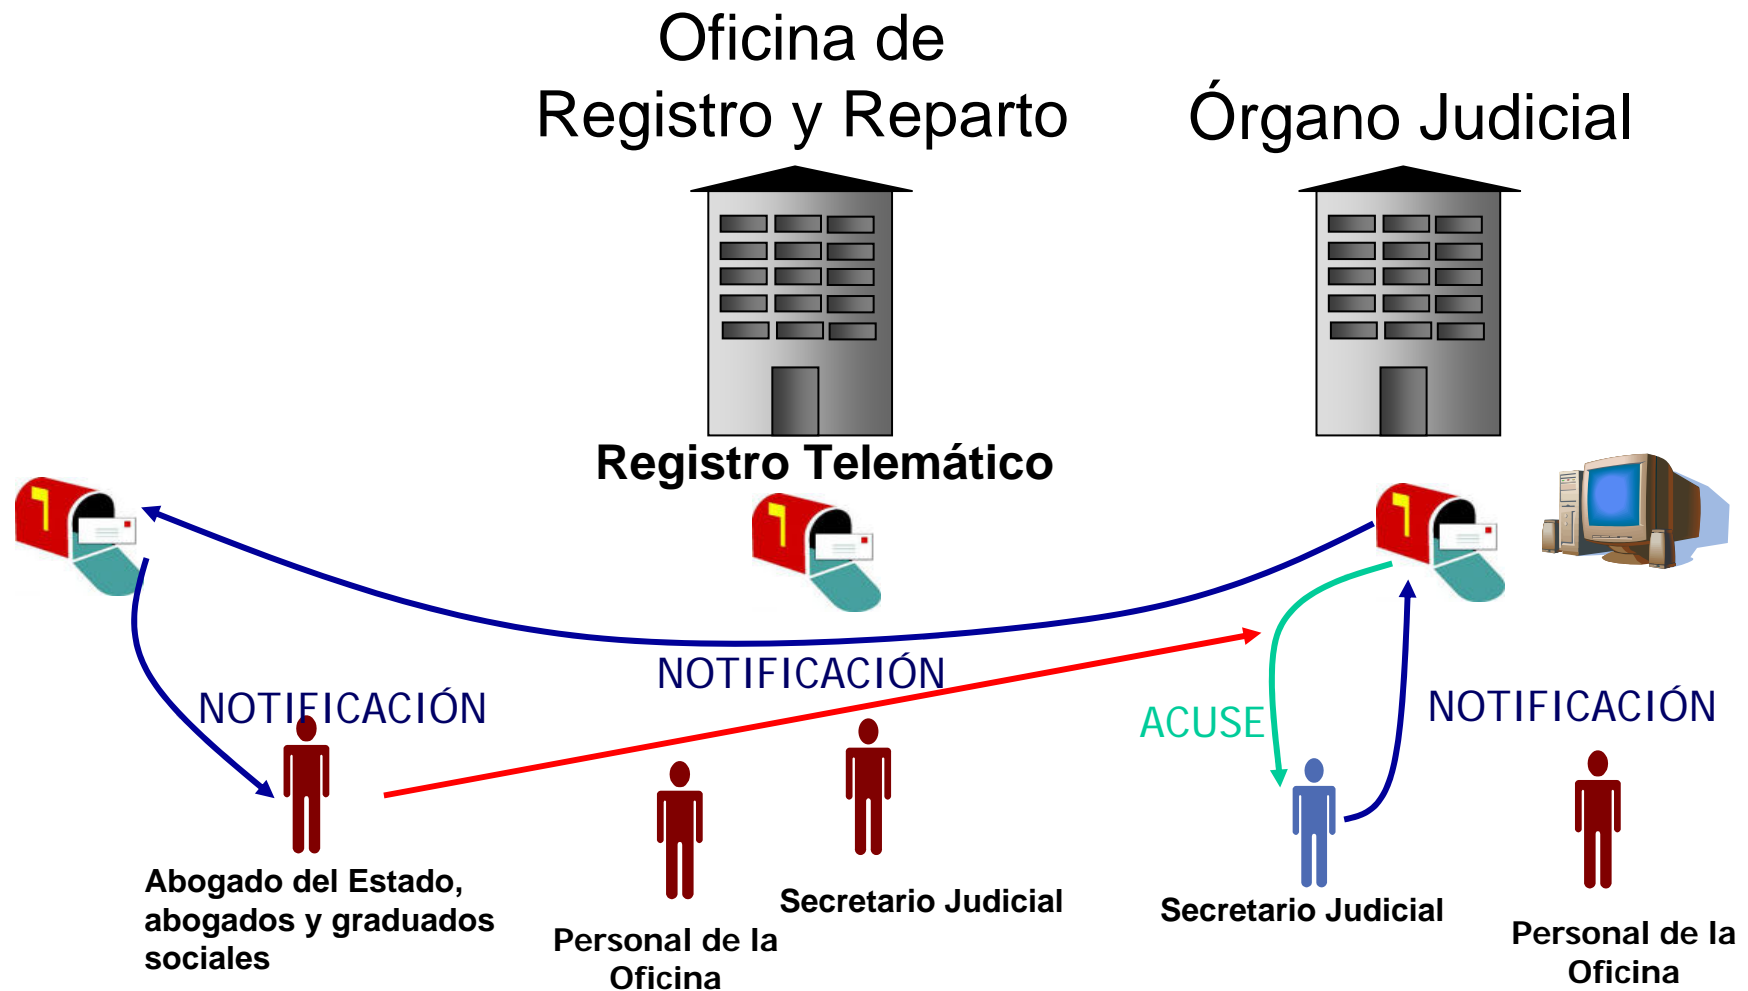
Oficina de Registro y Reparto

Órgano Judicial

Registro Telemático

NOTIFICACIÓN

NOTIFICACIÓN

ACUSE

NOTIFICACIÓN

Abogado del Estado, abogados y graduados sociales

Personal de la Oficina

Secretario Judicial

Secretario Judicial

Personal de la Oficina